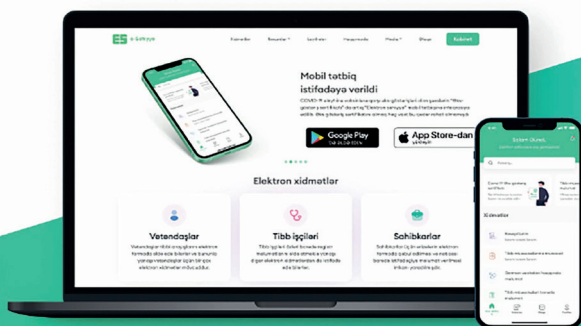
e-Təbabət

Xidmətlər Resurslar Sertifikat Haqqımızda Media Bloqlar Kabinet

Mobil tətbiq istifadəyə verildi

COVID-19 əleyhinə vaksin almış şəxslər üçün "Rəqəmsal peyvənd sertifikatı" və "Elektron sənəd" mobil tətbiqi istifadəyə verildi. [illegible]

Google Play

App Store-dan

Elektron xidmətlər

Vətəndaşlar

Tibb işçiləri

Sahibkarlar

Salam Əziz

Kabinet

Xidmətlər